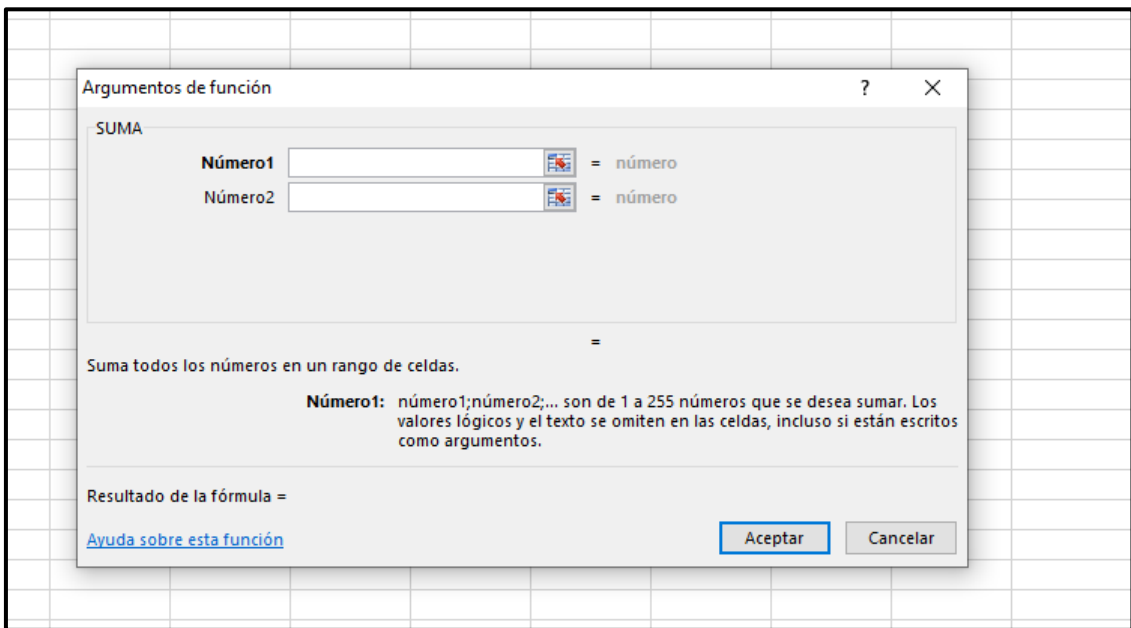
Argumentos de función ? X

SUMA

Número1 = número

Número2 = número

=

Suma todos los números en un rango de celdas.

Número1: número1;número2;... son de 1 a 255 números que se desea sumar. Los valores lógicos y el texto se omiten en las celdas, incluso si están escritos como argumentos.

Resultado de la fórmula =

Ayuda sobre esta función

Aceptar

Cancelar